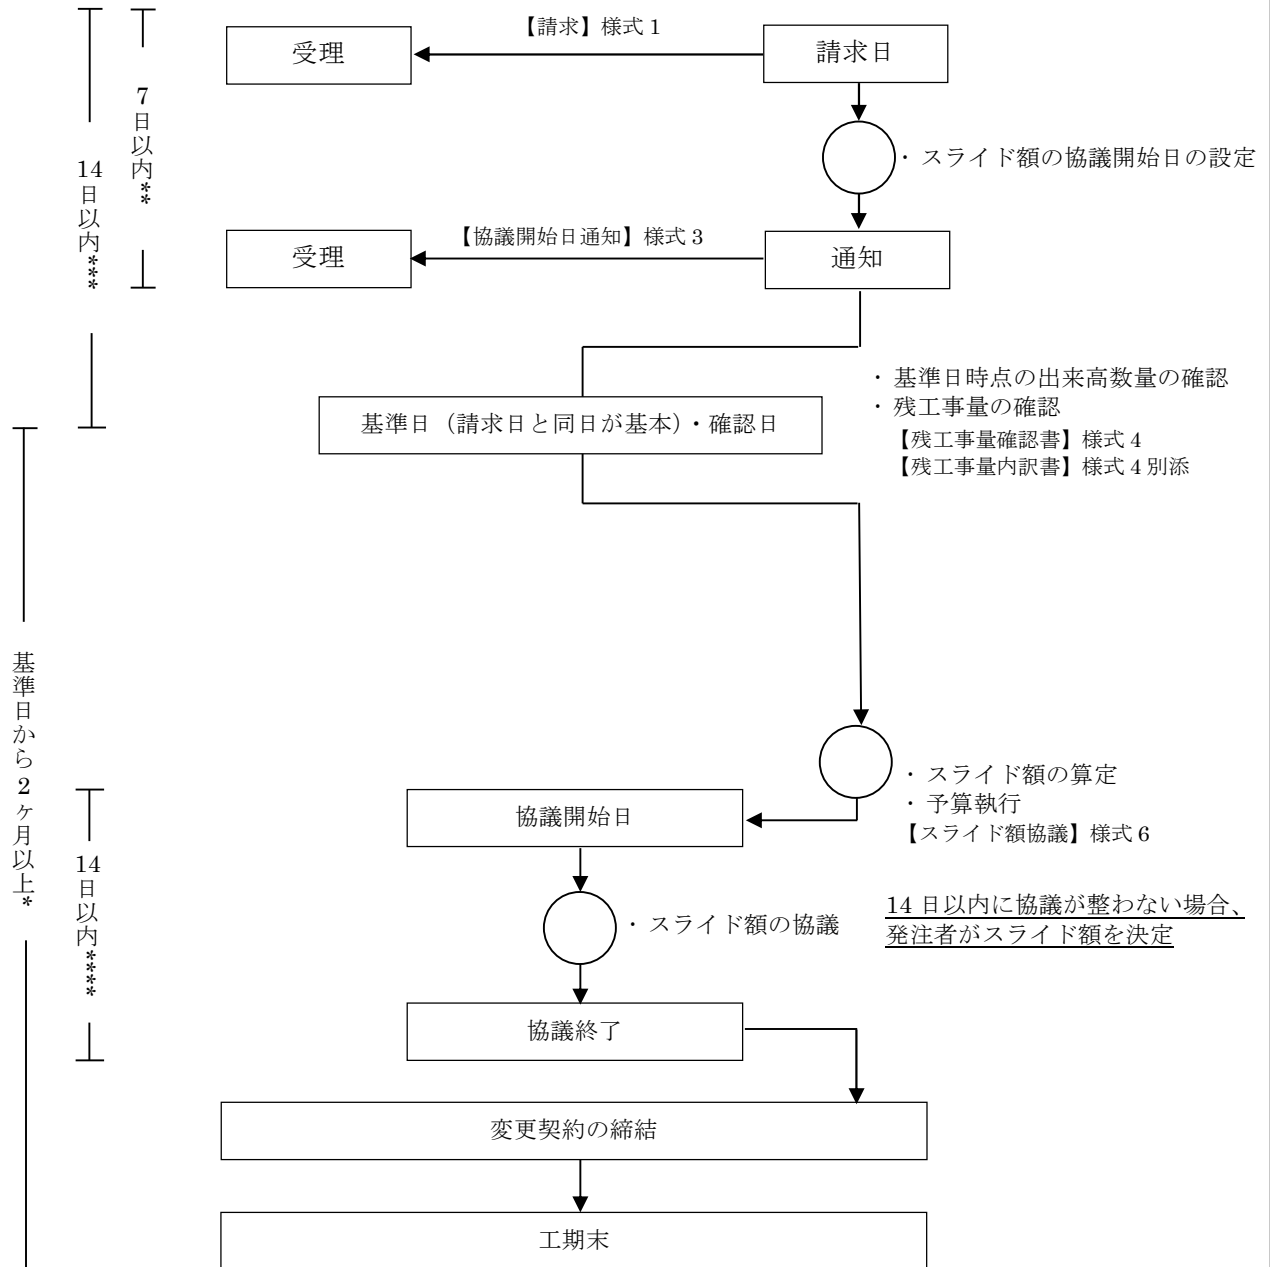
14日以内***

7日以内**

【請求】様式1

受理

請求日

・スライド額の協議開始日の設定

【協議開始日通知】様式3

受理

通知

・基準日時点の出来高数量の確認
・残工事量の確認
【残工事量確認書】様式4
【残工事量内訳書】様式4別添

基準日（請求日と同日が基本）・確認日

基準日から2ヶ月以上*

・スライド額の算定
・予算執行
【スライド額協議】様式6

14日以内****

協議開始日

・スライド額の協議

14日以内に協議が整わない場合、発注者がスライド額を決定

協議終了

変更契約の締結

工期末